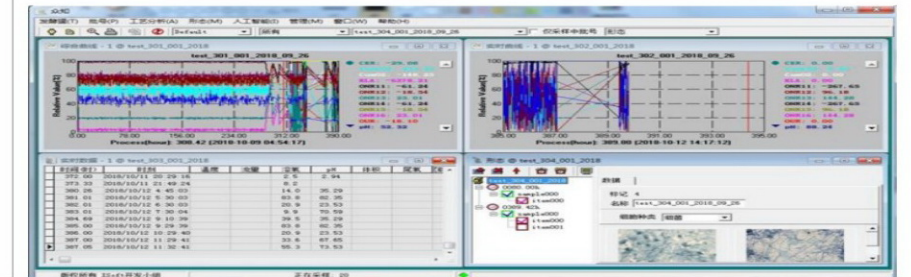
数据(T) 批号(P) 工艺分析(A) 形态(M) 人工智能(I) 管理(M) 窗口(W) 帮助(H)

Default 测量 test_304_001_2018_09_26

test_301_001_2018_09_26

Relative Value(%)

Process(hour): 308.42 (2018-10-09 04:54:17)

test_302_001_2018_09_26

Relative Value(%)

Process(hour): 305.09 (2018-10-12 14:17:12)

| 时间(h) | 时刻 | 温度 | 溶氧 | 空转 | pH | 注积 | 尿素 |
|---|---|---|---|---|---|---|---|
| 372.00 | 2018/10/11 20:29:16 | | | 2.5 | 2.94 | | |
| 373.33 | 2018/10/11 21:49:24 | | | 8.2 | | | |
| 380.25 | 2018/10/12 4:45:03 | | | 14.0 | 35.29 | | |
| 381.01 | 2018/10/12 5:30:03 | | | 83.8 | 82.35 | | |
| 382.02 | 2018/10/12 6:30:03 | | | 83.8 | 82.35 | | |
| 383.01 | 2018/10/12 7:30:04 | | | 9.9 | 70.59 | | |
| 384.03 | 2018/10/12 8:10:36 | | | 29.6 | 82.35 | | |
| 385.00 | 2018/10/12 9:29:39 | | | 83.8 | 82.35 | | |
| 386.01 | 2018/10/12 10:29:40 | | | 55.3 | 76.47 | | |
| 387.00 | 2018/10/12 11:29:41 | | | 33.8 | 67.65 | | |
| 388.05 | 2018/10/12 11:32:41 | | | 55.3 | 73.53 | | |

形态 @ test_304_001_2018

test_304_001_2018
数据
标记 4
名称 test_304_001_2018_09_26
细胞种类 细菌